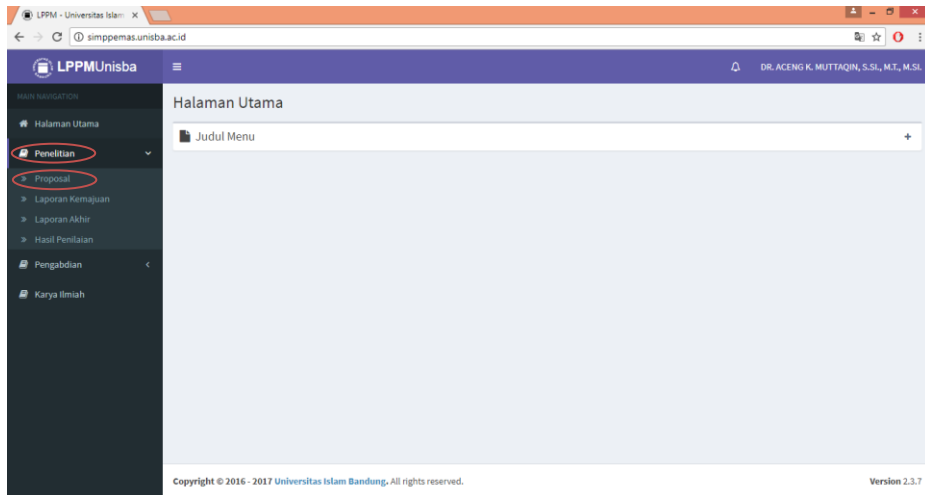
LPPM - Universitas Islam ×

simppemas.unisba.ac.id

LPPMUnisba

DR. ACENG K. MUTTAQIN, S.SI., M.T., M.SI.

MAIN NAVIGATION

Halaman Utama

Penelitian

» Proposal

» Laporan Kemajuan

» Laporan Akhir

» Hasil Penilaian

Pengabdian

Karya Ilmiah

Halaman Utama

Judul Menu

+

Copyright © 2016 - 2017 Universitas Islam Bandung. All rights reserved.

Version 2.3.7